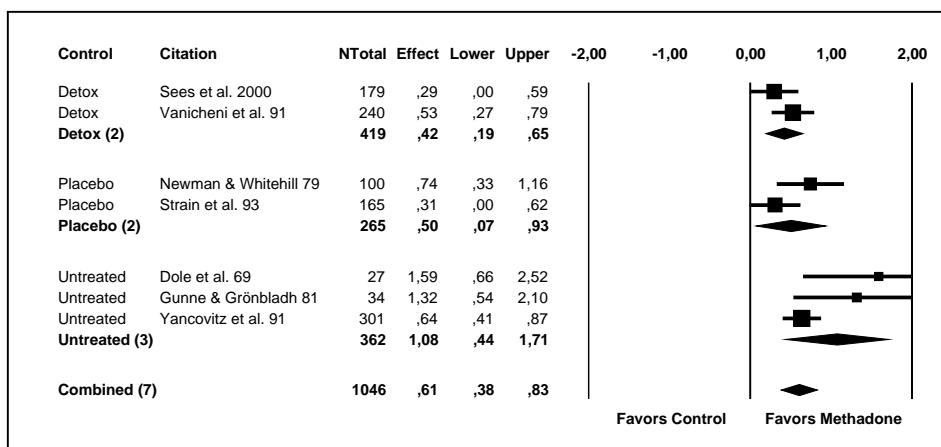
| Control | Citation | NTotal | Effect | Lower | Upper |
|---|---|---|---|---|---|
| Detox | Sees et al. 2000 | 179 | ,29 | ,00 | ,59 |
| Detox | Vanicheni et al. 91 | 240 | ,53 | ,27 | ,79 |
| **Detox (2)** | | **419** | **,42** | **,19** | **,65** |
| Placebo | Newman & Whitehill 79 | 100 | ,74 | ,33 | 1,16 |
| Placebo | Strain et al. 93 | 165 | ,31 | ,00 | ,62 |
| **Placebo (2)** | | **265** | **,50** | **,07** | **,93** |
| Untreated | Dole et al. 69 | 27 | 1,59 | ,66 | 2,52 |
| Untreated | Gunne & Grönbladh 81 | 34 | 1,32 | ,54 | 2,10 |
| Untreated | Yancovitz et al. 91 | 301 | ,64 | ,41 | ,87 |
| **Untreated (3)** | | **362** | **1,08** | **,44** | **1,71** |
| **Combined (7)** | | **1046** | **,61** | **,38** | **,83** |

-2,00 -1,00 0,00 1,00 2,00

Favors Control Favors Methadone